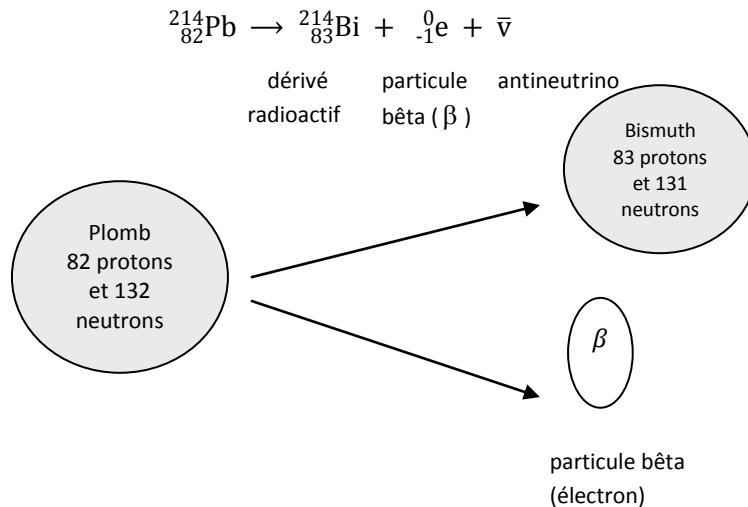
$^{214}_{82}\text{Pb} \longrightarrow \, ^{214}_{83}\text{Bi} + \, ^{0}_{-1}\text{e} + \bar{\nu}$

dérivé radioactif

particule bêta ( $\beta$ )

antineutrino

Bismuth 83 protons et 131 neutrons

Plomb 82 protons et 132 neutrons

$\beta$

particule bêta (électron)